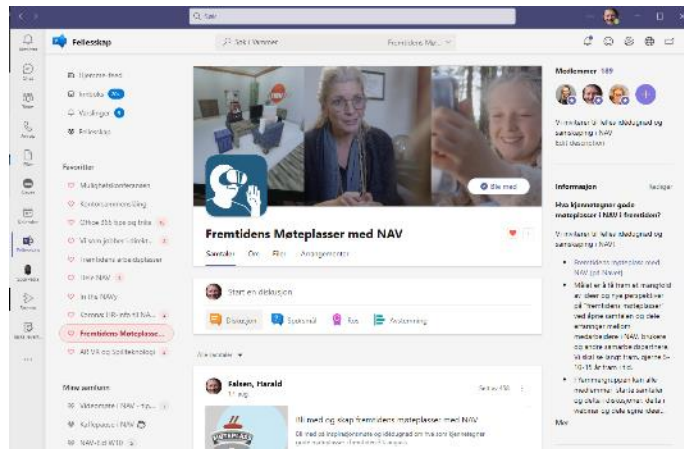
Søk

Fellesskap

Søk i Viva Engage

Fremtidens Mø...

Hjemme-feed

Innboks

Lagret

Fellesskap

Favoritter

Multiplattformkonferansen

Kontorsamhandling

Office 365 tips og triks

Vi som jobber i tiltaks...

Fremtidens arbeidsplasser

Inn i NAV

In the NAVy

Grenser i IR- og IT i NAV...

Fremtidens Møteplasser...

AR VR og Spillteknologi

Mine samfunn

Videomøter i NAV - tip...

Kalligrafi i NAV

NAV-Eat IKTO

Bli med

Fremtidens Møteplasser med NAV

Samtaler

Om

Filer

Arrangementer

Start en diskusjon

Diskusjon

Spørsmål

Ros

Avstemning

Alle samtaler

Falsen, Harald

Bli med og skap fremtidens møteplasser med NAV

Bli med på inspirasjonsreise og idédugnad om hva som kjennetegner

Medlemmer 189

Vi er her for å hjelpe idédugnad og samhandling i NAV

Rediger

Informasjon

Hva kjennetegner gode møteplasser i NAV i fremtiden?

Fremtidens møteplasser med NAV

Målet er å ta fram et mangfold av ideer og nye perspektiver på "Fremtidens møteplasser" ved å spre samtale og dele erfaringer mellom medarbeidere i NAV, brukere og andre samarbeidspartnere. Vi skal se langt fram, gjerne 5-10-15 år fram i tid.

I formingsgruppen har alle medlemmer delta samtaler og dele ideer, dele innlegg og dele egne ideer.

Mer